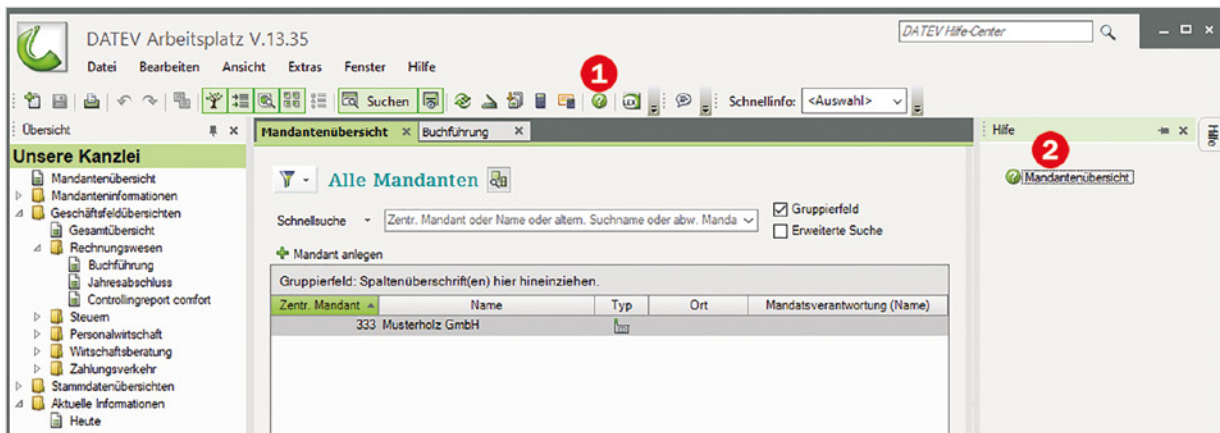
DATEV Arbeitsplatz V.13.35

DATEV Hilfe-Center

Datei Bearbeiten Ansicht Extras Fenster Hilfe

Suchen

1

Schnellinfo: <Auswahl>

Übersicht

Unsere Kanzlei

Mandantenübersicht
Mandanteninformationen
Geschäftsfeldübersichten
Gesamtübersicht
Rechnungswesen
Buchführung
Jahresabschluss
Controllingreport comfort
Steuern
Personalwirtschaft
Wirtschaftsberatung
Zahlungsverkehr
Stammdatenübersichten
Aktuelle Informationen
Heute

Mandantenübersicht × Buchführung ×

Alle Mandanten

Schnellsuche Zentr. Mandant oder Name oder altern. Suchname oder abw. Manda

Gruppierfeld
Erweiterte Suche

Mandant anlegen

Gruppierfeld: Spaltenüberschrift(en) hier hineinziehen.

| Zentr. Mandant | Name | Typ | Ort | Mandatsverantwortung (Name) |
|---|---|---|---|---|
| 333 | Musterholz GmbH | | | |

Hilfe

2

Mandantenübersicht

Hilfe